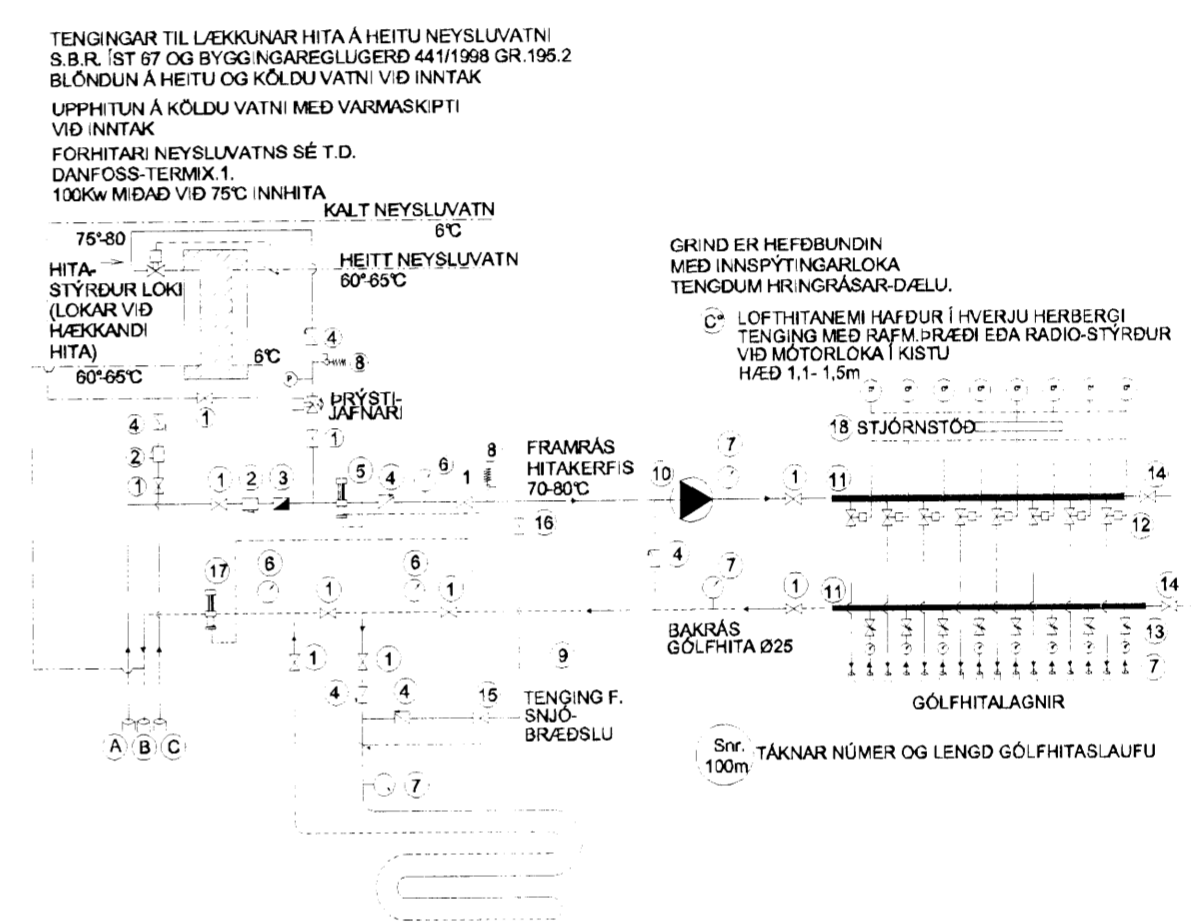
TENGINGAR TIL LÆKKUNAR HITA Á HEITU NEYSLUVATNI
S.B.R. ÍST 67 OG BYGGINGAREGLUGERÐ 441/1998 GR.195.2
BLÖNDUN Á HEITU OG KÖLDU VATNI VIÐ INNTAK

UPPHITUN Á KÖLDU VATNI MEÐ VARMASKIPTI VIÐ INNTAK

FORHITARI NEYSLUVATNS SÉ T.D.
DANFOSS-TERMIX.1.
100Kw MIÐAÐ VIÐ 75°C INNHITA

KALT NEYSLUVATN
6°C
75°-80
HITA-STÝRÐUR LOKI (LOKAR VIÐ HÆKKANDI HITA)
HEITT NEYSLUVATN
60°-65°C
6°C
60°-65°C
4
8
P
ÞRÝSTI-JAFNARI
1
1
4
2
1
1
2
3
5
4
6
1
8
FRAMRÁS HITAKERFIS 70-80°C
16
10
7
1
11
14
12

GRIND ER HEFÐBUNDIN
MEÐ INNSPÝTINGARLOKA
TENGDUM HRINGRÁSAR-DÆLU.

C° LOFTHITANEMI HAFÐUR Í HVERJU HERBERGI
TENGING MEÐ RAFM.ÞRÆÐI EÐA RADIO-STÝRÐUR
VIÐ MÓTORLOKA Í KISTU
HÆÐ 1,1- 1,5m

18 STJÓRNSTÖÐ

17
6
1
6
1
4
7
1
11
14
BAKRÁS GÓLFHITA Ø25
13
7
1
1
9
4
4
15
TENGING F. SNJÓ-BRÆÐSLU
7
A B C

GÓLFHITALAGNIR

Snr. 100m TÁKNAR NÚMER OG LENGD GÓLFHITASLAUFU